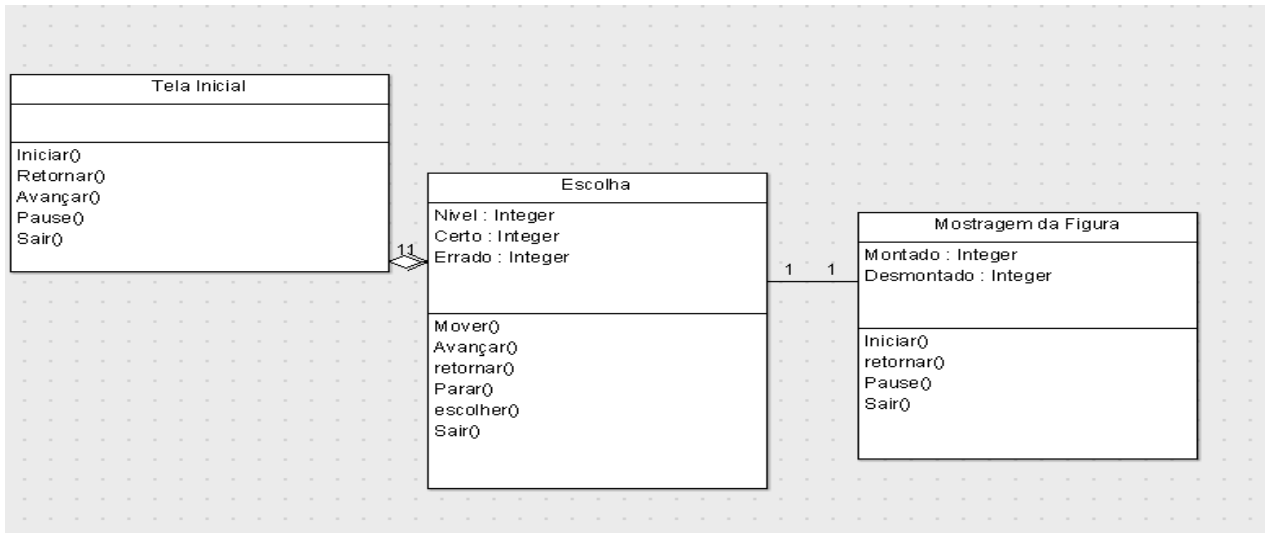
Tela Inicial

Iniciar()
Retornar()
Avançar()
Pause()
Sair()

11

Escolha

Nivel : Integer
Certo : Integer
Errado : Integer

Mover()
Avançar()
retornar()
Parar()
escolher()
Sair()

1 1

Mostragem da Figura

Montado : Integer
Desmontado : Integer

Iniciar()
retornar()
Pause()
Sair()